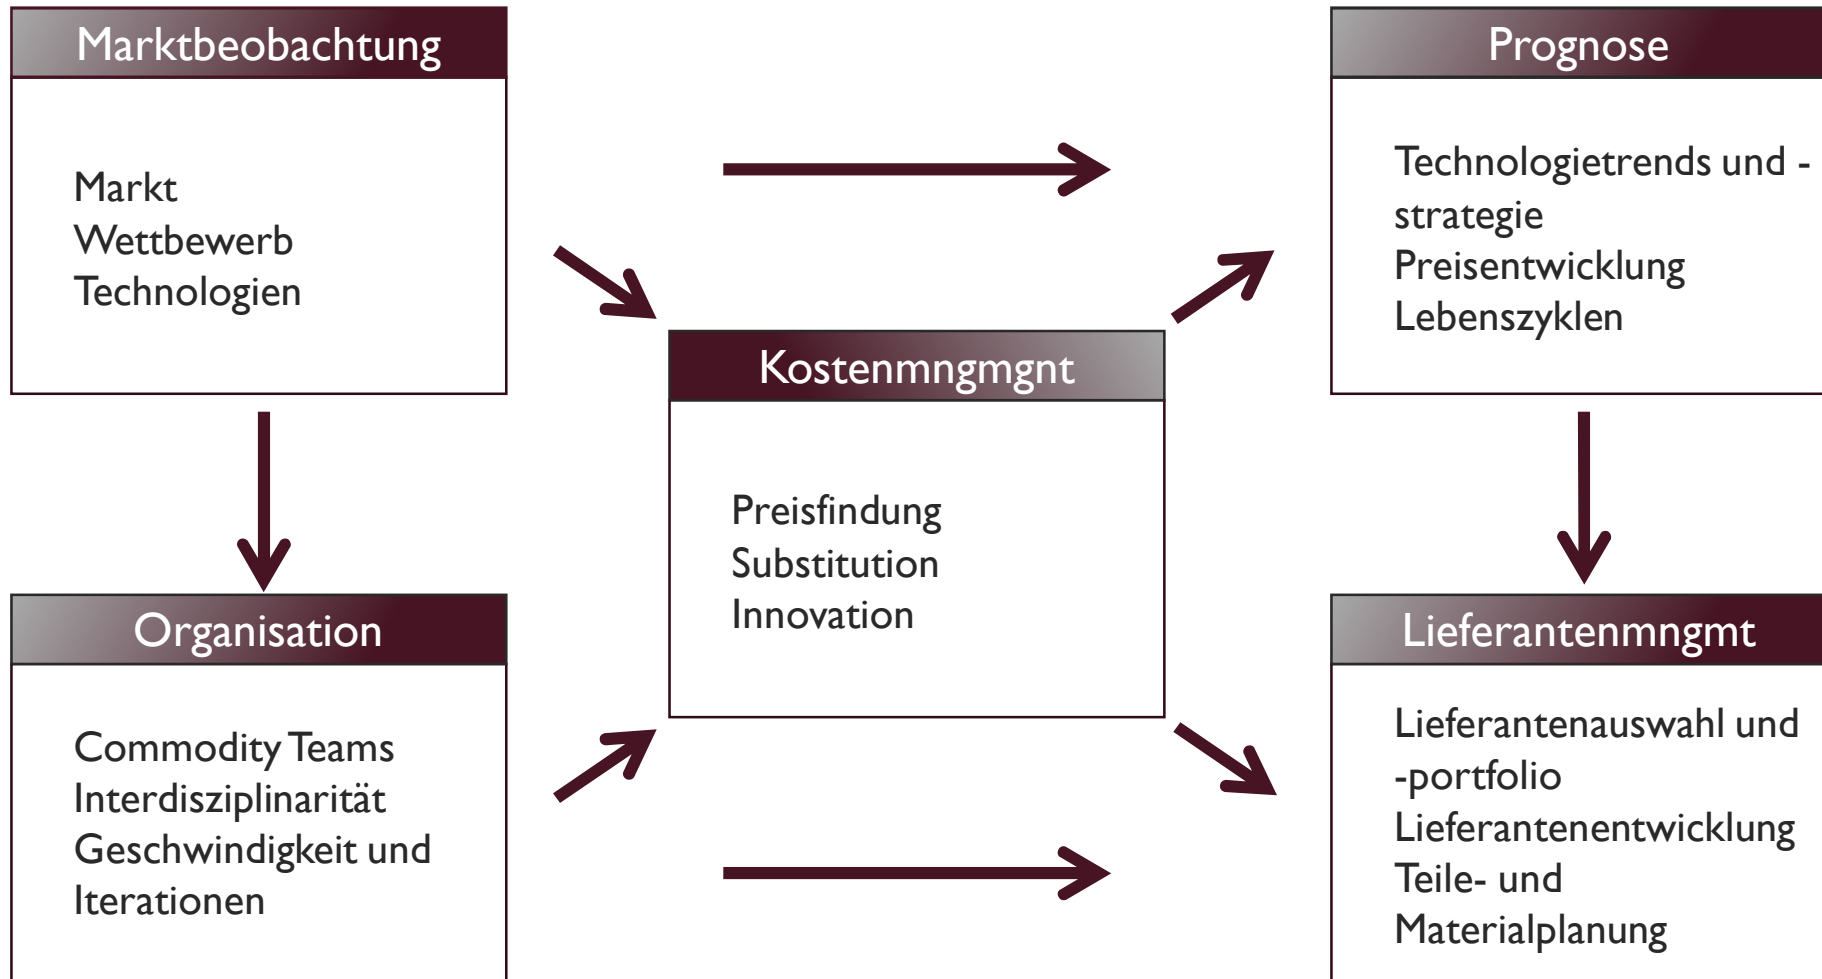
Marktbeobachtung

Markt
Wettbewerb
Technologien

Prognose

Technologietrends und -strategie
Preisentwicklung
Lebenszyklen

Kostenmngmgnt

Preisfindung
Substitution
Innovation

Organisation

Commodity Teams
Interdisziplinarität
Geschwindigkeit und Iterationen

Lieferantenmngmt

Lieferantenauswahl und -portfolio
Lieferantenentwicklung
Teile- und Materialplanung